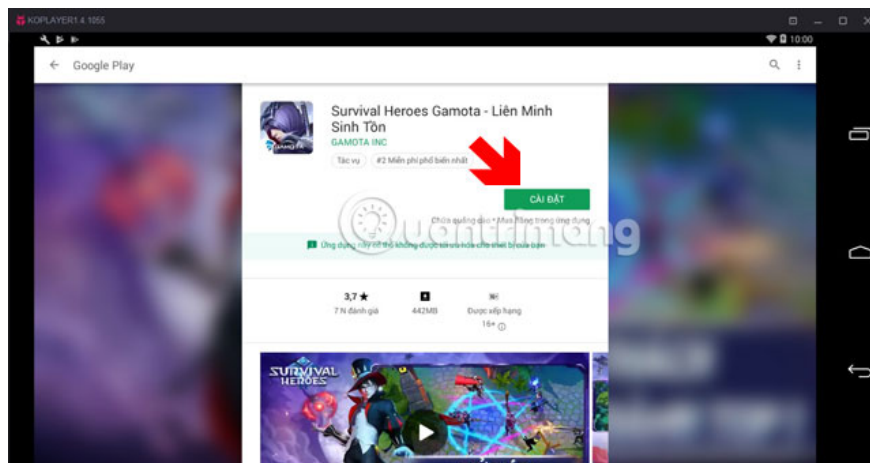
KOPLAYER1.4.1055

10:00

Google Play

Survival Heroes Gamota - Liên Minh Sinh Tồn
GAMOTA INC
Tác vụ
#2 Miễn phí phổ biến nhất

CÀI ĐẶT

Chứa quảng cáo • Mua hàng trong ứng dụng

Ứng dụng này có thể không được tối ưu hóa cho thiết bị của bạn

quantrimang

3,7 ★
7 N đánh giá
442MB
Được xếp hạng
16+

SURVIVAL HEROES